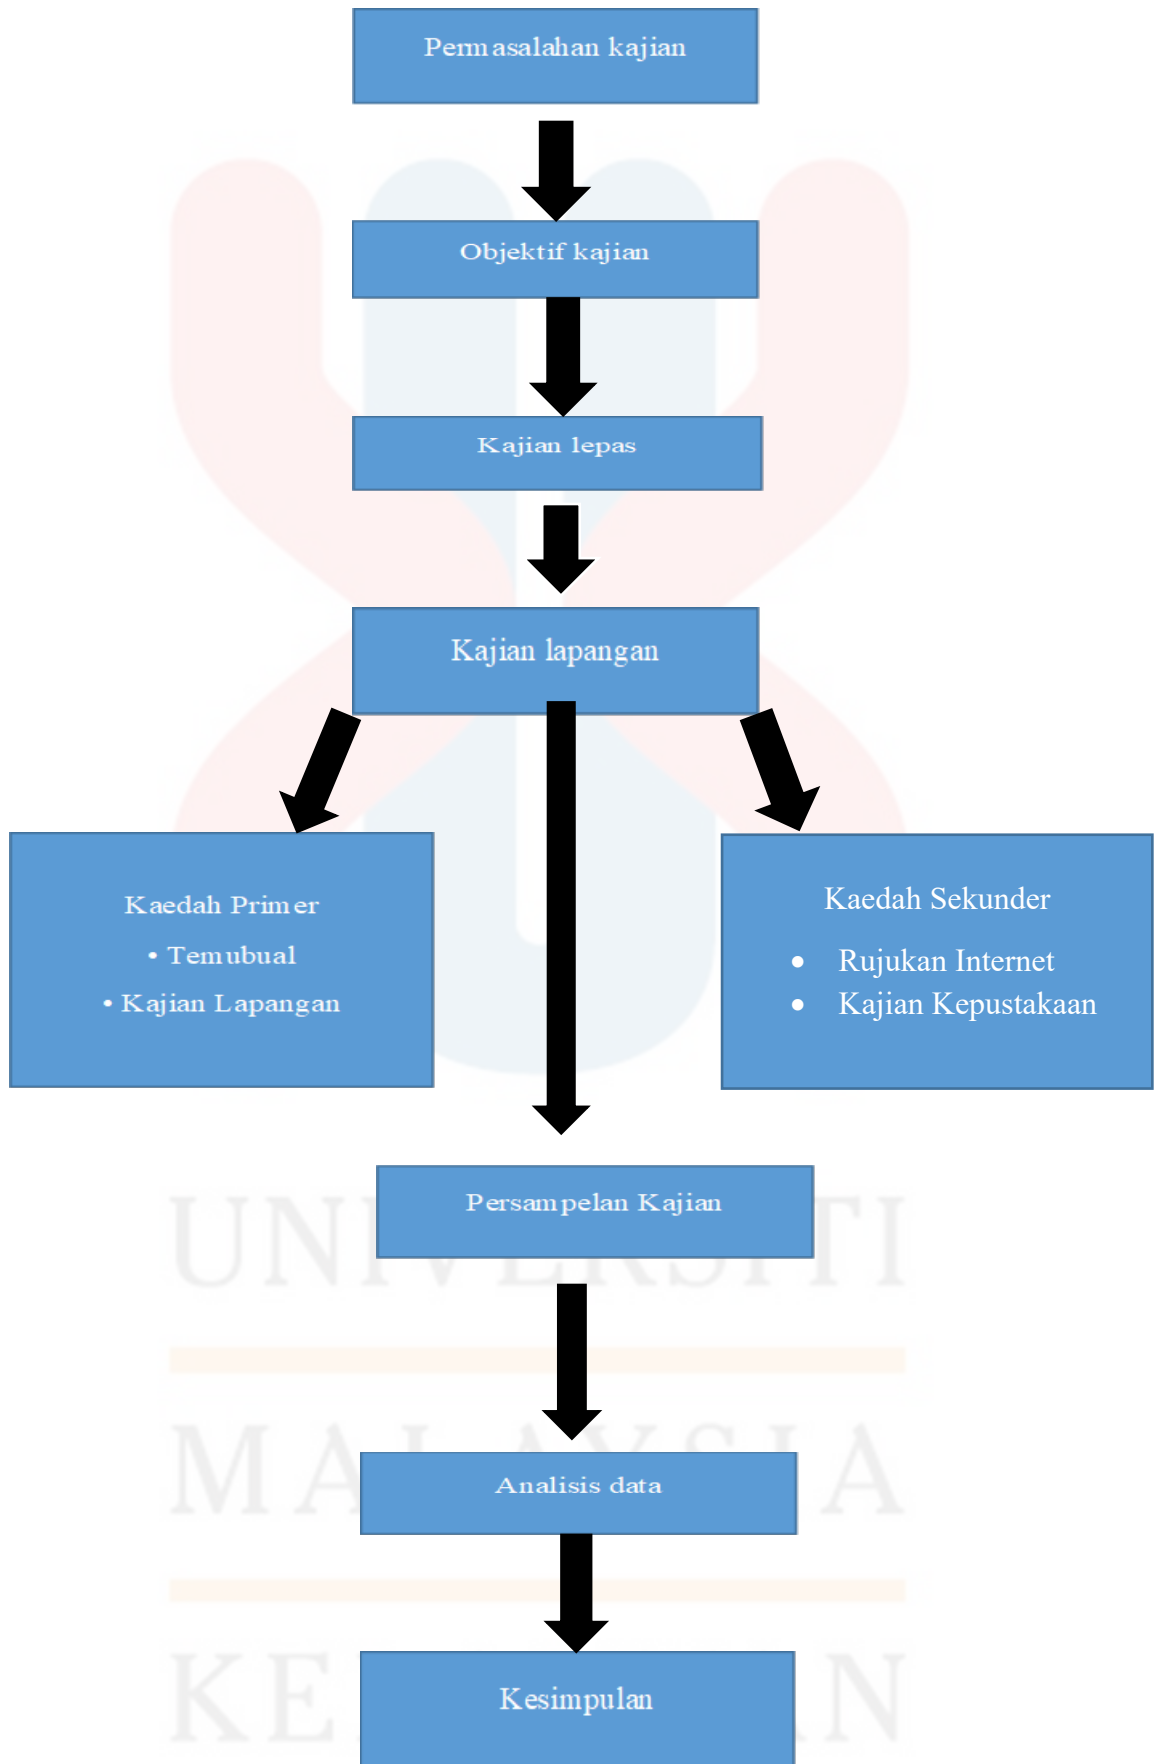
Permasalahan kajian

Objektif kajian

Kajian lepas

Kajian lapangan

Kaedah Primer
• Temubual
• Kajian Lapangan

Kaedah Sekunder
• Rujukan Internet
• Kajian Kepustakaan

Persampelan Kajian

Analisis data

Kesimpulan

UNIVERSITI
MALAYSIA
KELANTAN